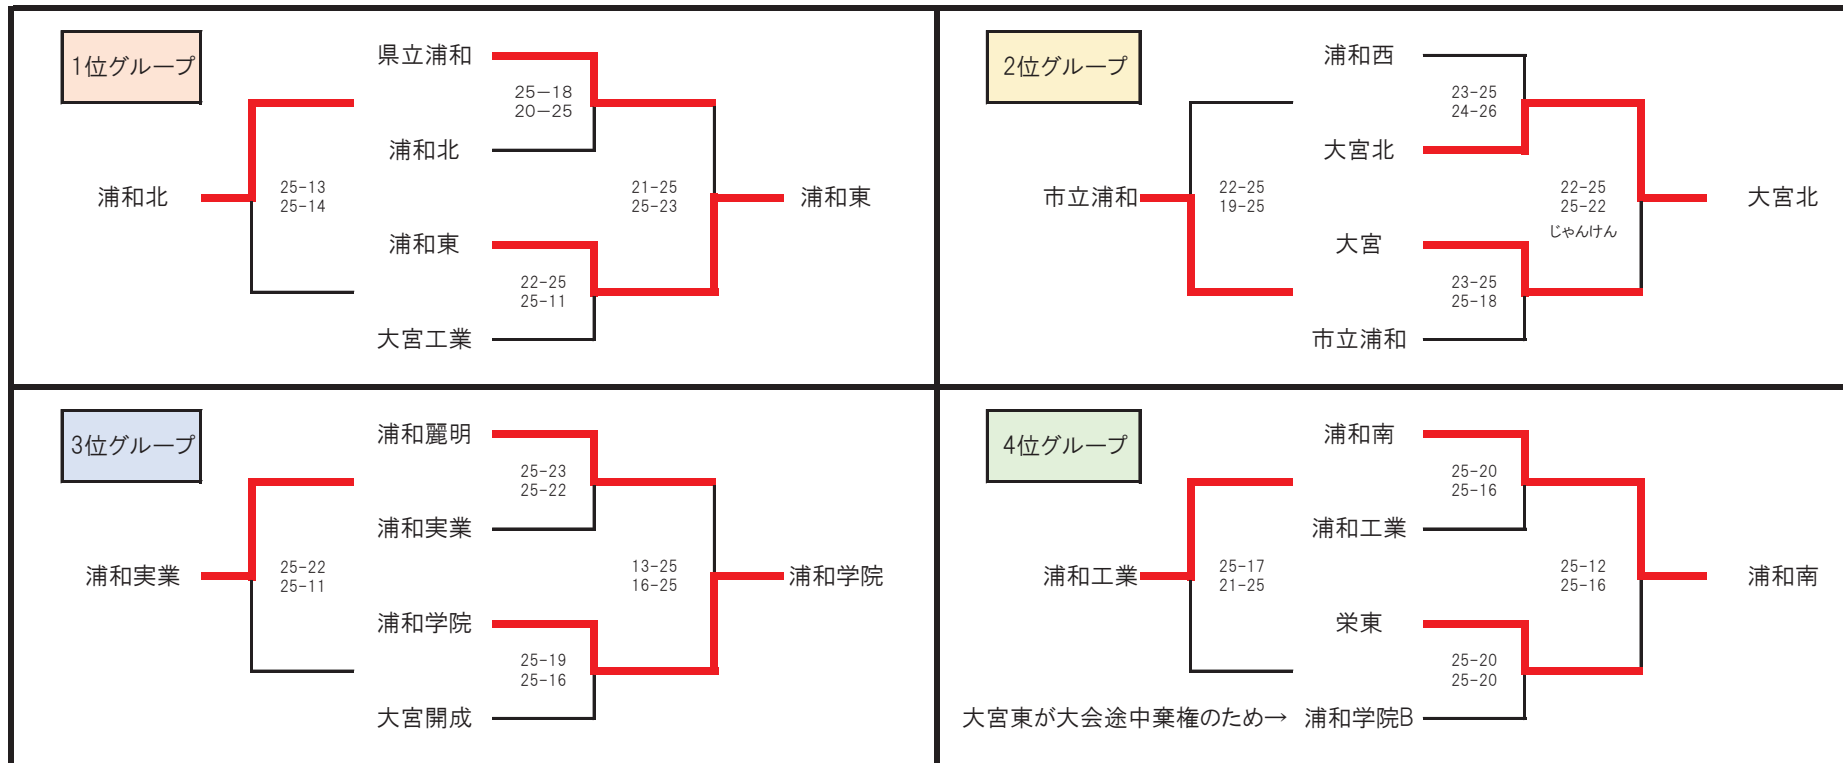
1位グループ

県立浦和
25−18
20−25
浦和北
浦和北
25-13
25-14
21-25
25-23
浦和東
浦和東
22-25
25-11
大宮工業

2位グループ

浦和西
23-25
24-26
大宮北
市立浦和
22-25
19-25
22-25
25-22
じゃんけん
大宮北
大宮
23-25
25-18
市立浦和

3位グループ

浦和麗明
25-23
25-22
浦和実業
浦和実業
25-22
25-11
13-25
16-25
浦和学院
浦和学院
25-19
25-16
大宮開成

4位グループ

浦和南
25-20
25-16
浦和工業
浦和工業
25-17
21-25
25-12
25-16
浦和南
栄東
25-20
25-20
大宮東が大会途中棄権のため→ 浦和学院B